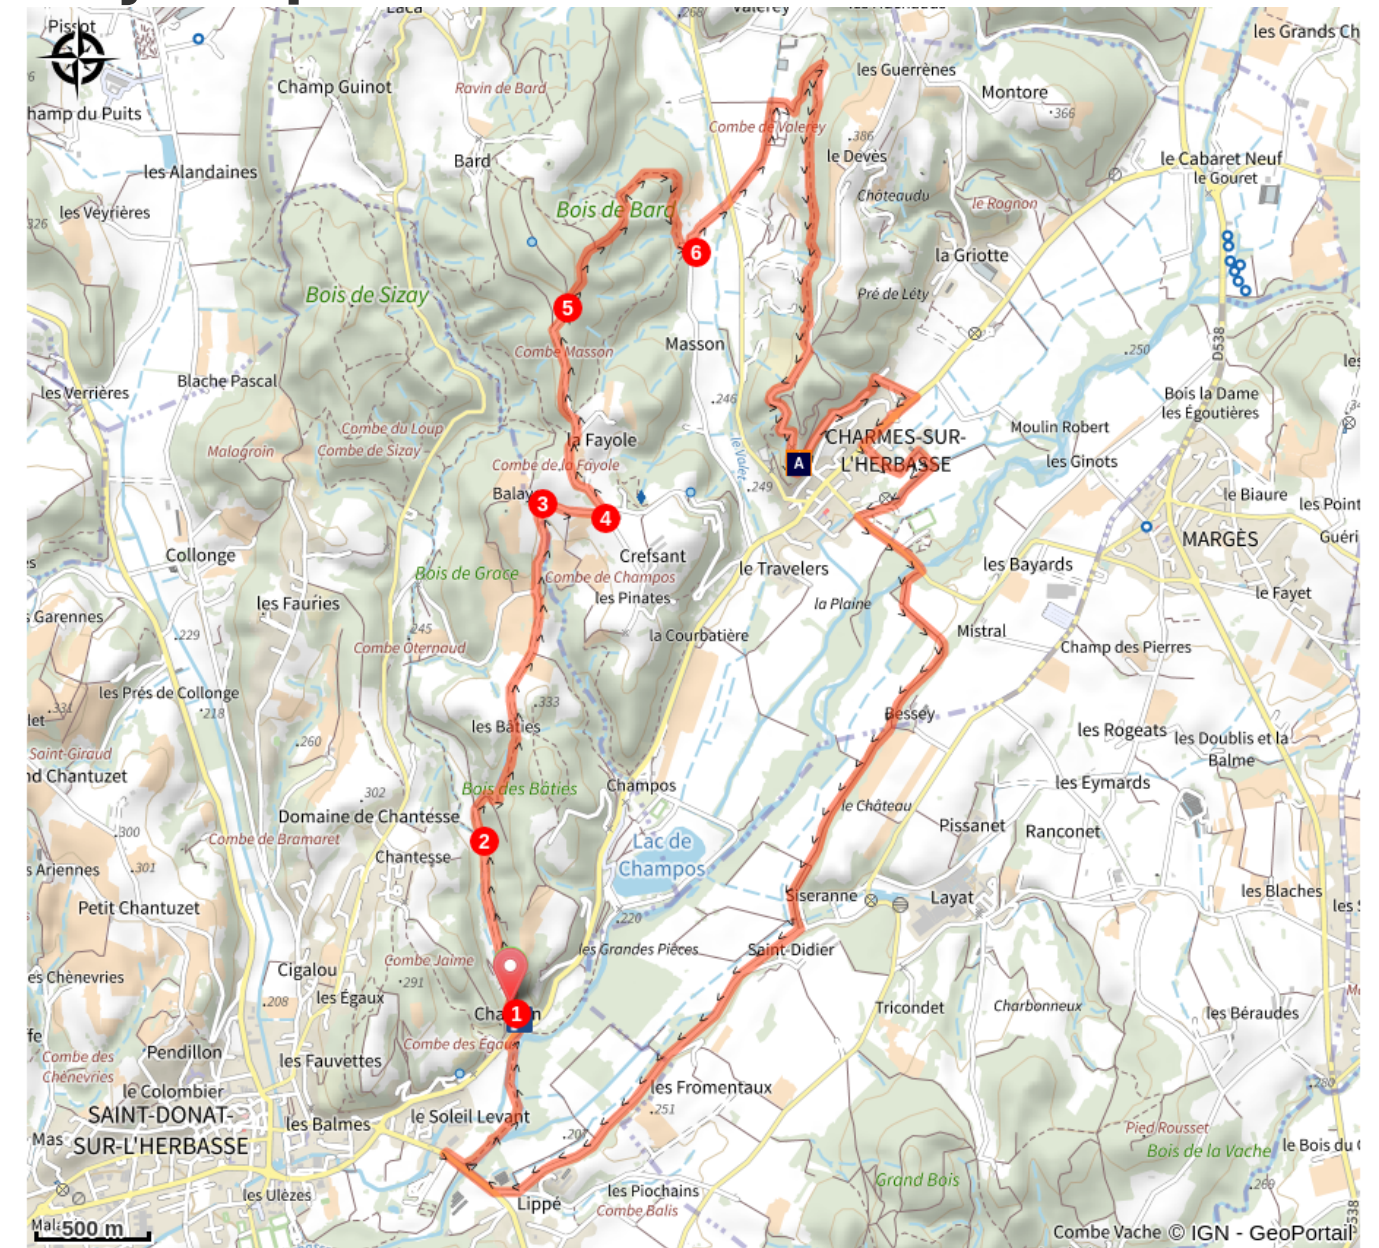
Pisset
Laca
Valerey
hamp du Puits
Champ Guinot
Ravin de Bard
les Guerrènes
Montore
366
les Grands Ch
les Alandaines
Bard
Combe de Valerey
386
le Devès
le Cabaret Neuf
le Gouret
les Veyrières
326
Bois de Bard
Châteaudu
le Rognon
6
la Griotte
Bois de Sizay
5
Pré de Léty
Masson
D538
250
Combe Masson
les Verrières
Blache Pascal
246
Bois la Dame
les Égoutières
Combe du Loup
Combe de Sizay
Malagroin
la Fayole
CHARMES-SUR-L'HERBASSE
Moulin Robert
Combe de la Fayole
A
les Ginots
Balay
3
4
249
le Biaure
les Point
Collonge
Crefsant
MARGÈS
Guéri
Bois de Grace
Combe de Champos
le Travelers
les Bayards
les Pinates
les Fauries
la Plaine
Garennes
229
245
le Fayet
Combe Oternaud
la Courbatière
Mistral
Champ des Pierres
les Prés de Collonge
218
331
333
Bessey
les Bâties
les Rogeats
les Doublis et la Balme
Saint-Girauld
260
d Chantuzet
Bois des Bâties
Champos
les Eymards
302
le Château
Domaine de Chantesse
300
Combe de Bramaret
2
Lac de Champos
Pissanet
Ranconet
Chantesse
Arienes
301
Siseranne
Layat
les Blaches
Petit Chantuzet
les
220
les Grandes Pièces
Saint-Didier
Combe Jaime
Cigalou
Chênevries
291
208
les Égaux
Tricondet
Charbonneux
Cha 1 n
les Béraudes
Combe des Égaux
Pendillon
Combe des Chênevries
les Fauvettes
le Colombier
les Fromentaux
280
SAINT-DONAT-SUR-L'HERBASSE
le Soleil Levant
251
Mas
les Balmes
207
Pied Rousset
Bois de la Vache
le Bois du
les Piochains
Lippé
Combe Balis
Grand Bois
les Ulèzes
269
500 m
Combe Vache © IGN - GeoPortail
538